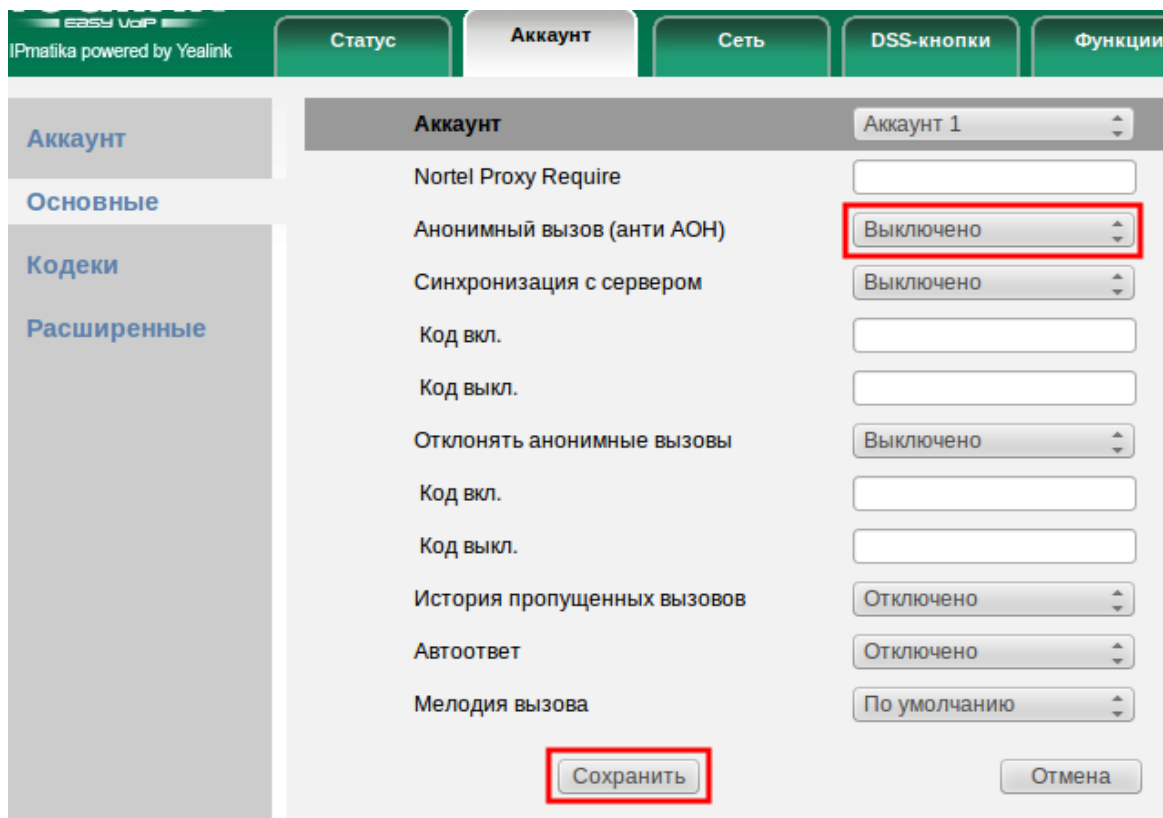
EASY VoIP
IPmatika powered by Yealink

Статус | Аккаунт | Сеть | DSS-кнопки | Функции

Аккаунт
Основные
Кодеки
Расширенные

Аккаунт | Аккаунт 1
Nortel Proxy Require
Анонимный вызов (анти АОН) | Выключено
Синхронизация с сервером | Выключено
Код вкл.
Код выкл.
Отклонять анонимные вызовы | Выключено
Код вкл.
Код выкл.
История пропущенных вызовов | Отключено
Автоответ | Отключено
Мелодия вызова | По умолчанию

Сохранить
Отмена